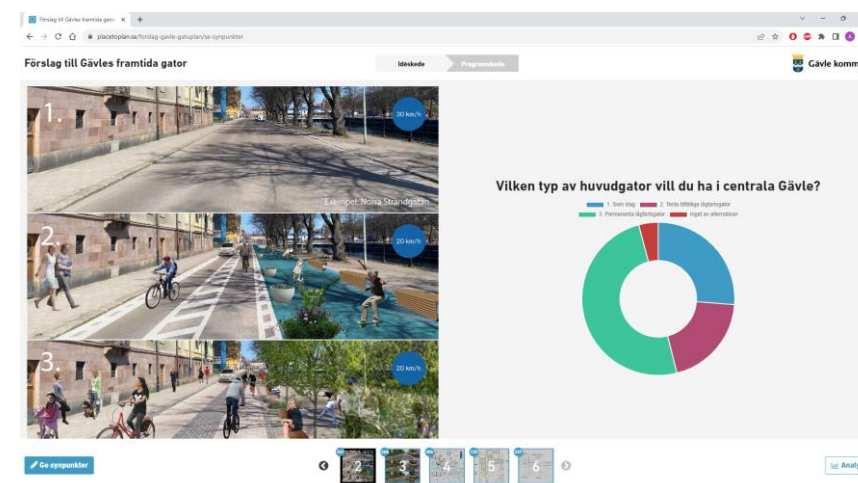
Förslag till Gävles framtida gator

placetoplan.se/forslag-gavle-gatuplan/se-synpunkter

Förslag till Gävles framtida gator

Idéskede

Programskede

Gävle komm

1.

30 km/h

Exempel: Norra Strandgatan

2.

20 km/h

3.

20 km/h

Vilken typ av huvudgator vill du ha i centrala Gävle?

1. Som idag

2. Testa tillfälliga gångfartsgator

3. Permanenta gångfartsgator

Inget av alternativen

Ge synpunkter

2

3

4

5

6

Analy